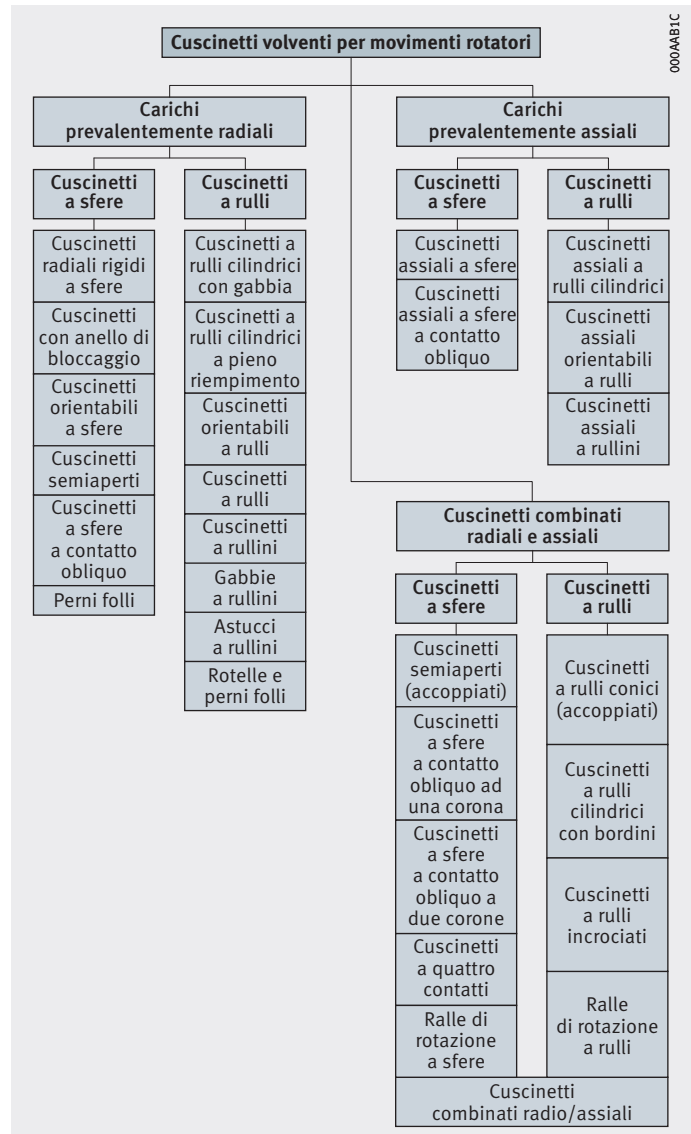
Cuscinetti volventi per movimenti rotatori

000AAB1C

Carichi prevalentemente radiali

Cuscinetti a sfere

Cuscinetti radiali rigidi a sfere

Cuscinetti con anello di bloccaggio

Cuscinetti orientabili a sfere

Cuscinetti semiaperti

Cuscinetti a sfere a contatto obliquo

Perni folli

Cuscinetti a rulli

Cuscinetti a rulli cilindrici con gabbia

Cuscinetti a rulli cilindrici a pieno riempimento

Cuscinetti orientabili a rulli

Cuscinetti a rulli

Cuscinetti a rullini

Gabbie a rullini

Astucci a rullini

Rotelle e perni folli

Carichi prevalentemente assiali

Cuscinetti a sfere

Cuscinetti assiali a sfere

Cuscinetti assiali a sfere a contatto obliquo

Cuscinetti a rulli

Cuscinetti assiali a rulli cilindrici

Cuscinetti assiali orientabili a rulli

Cuscinetti assiali a rullini

Cuscinetti combinati radiali e assiali

Cuscinetti a sfere

Cuscinetti semiaperti (accoppiati)

Cuscinetti a sfere a contatto obliquo ad una corona

Cuscinetti a sfere a contatto obliquo a due corone

Cuscinetti a quattro contatti

Ralle di rotazione a sfere

Cuscinetti a rulli

Cuscinetti a rulli conici (accoppiati)

Cuscinetti a rulli cilindrici con bordini

Cuscinetti a rulli incrociati

Ralle di rotazione a rulli

Cuscinetti combinati radio/assiali